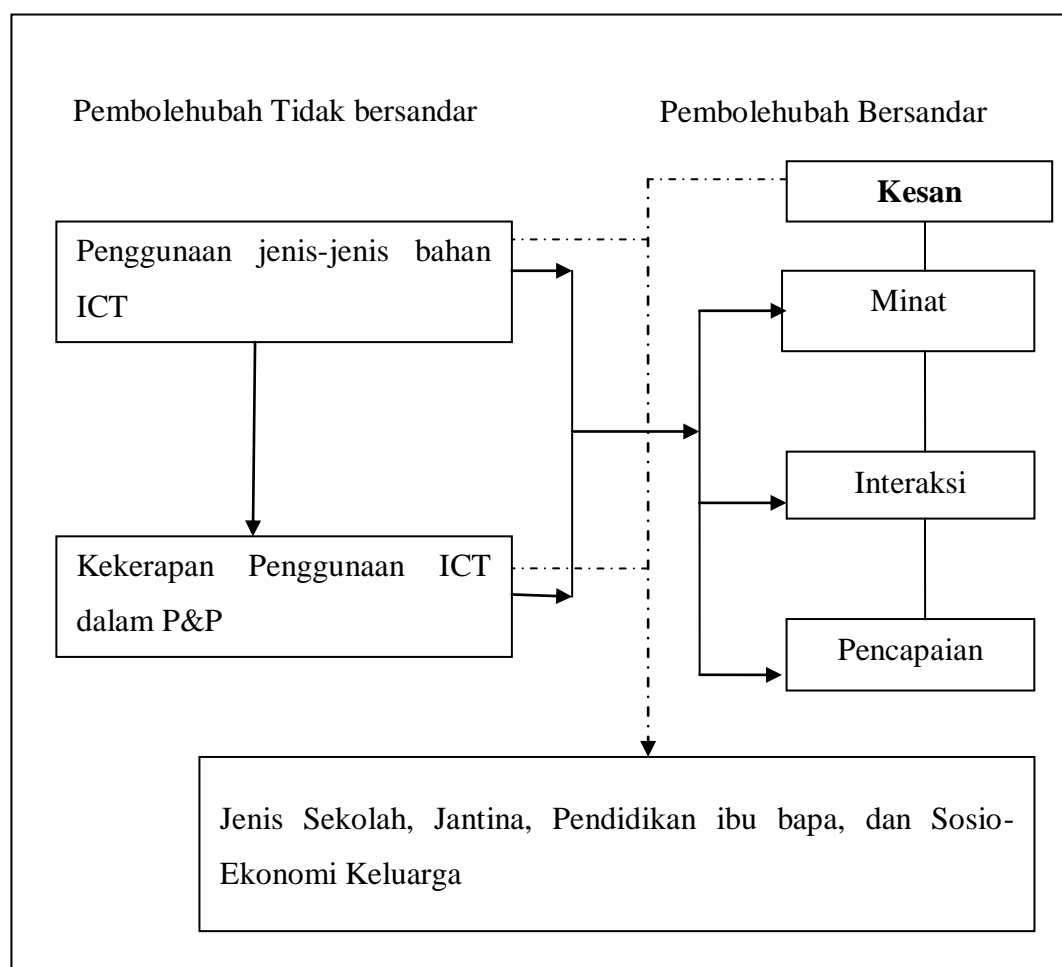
Pembolehubah Tidak bersandar

Pembolehubah Bersandar

Kesan

Penggunaan jenis-jenis bahan ICT

Minat

Interaksi

Kekerapan Penggunaan ICT dalam P&P

Pencapaian

Jenis Sekolah, Jantina, Pendidikan ibu bapa, dan Sosio-Ekonomi Keluarga